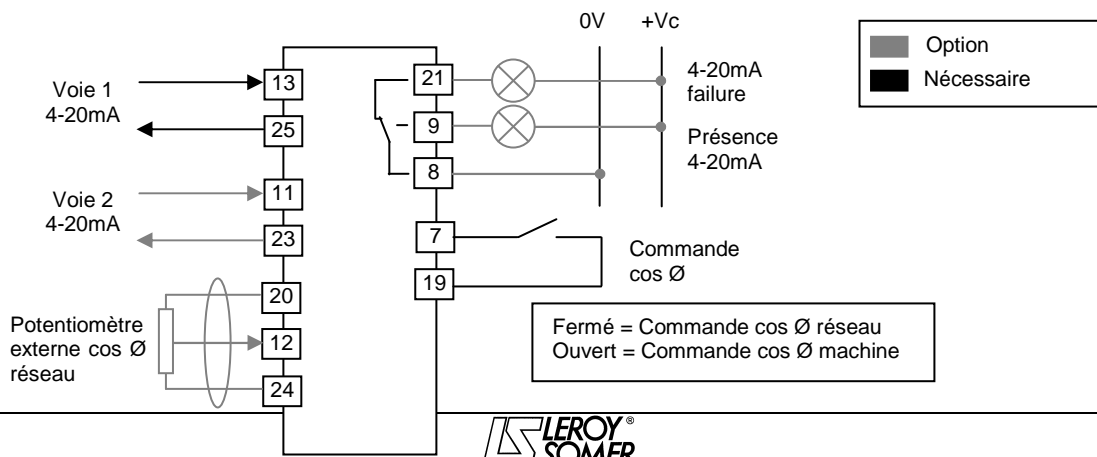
0V +Vc

Option
Nécessaire

Voie 1
4-20mA

13
25

21
9
8

4-20mA
failure

Présence
4-20mA

Voie 2
4-20mA

11
23

7
19

Commande
cos Ø

20
12
24

Potentiomètre
externe cos Ø
réseau

Fermé = Commande cos Ø réseau
Ouvert = Commande cos Ø machine

LEROY® SOMER